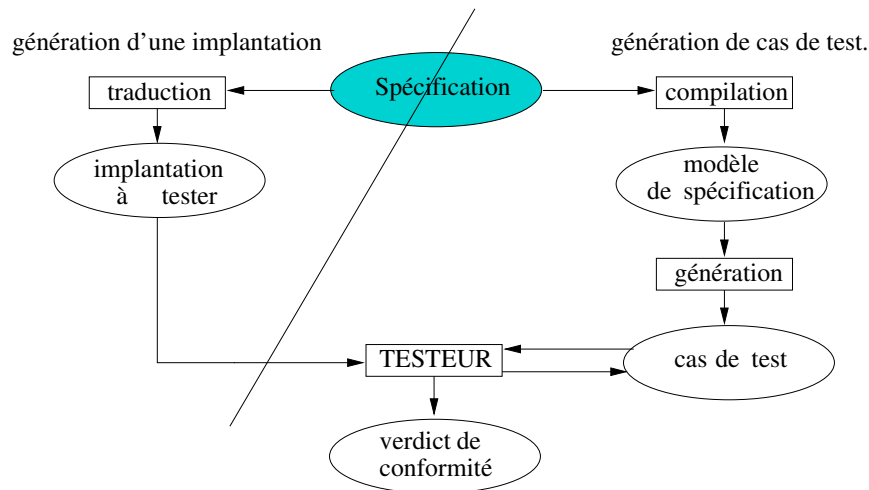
génération d'une implantation

génération de cas de test.

Spécification

traduction

compilation

implantation à tester

modèle de spécification

génération

TESTEUR

cas de test

verdict de conformité